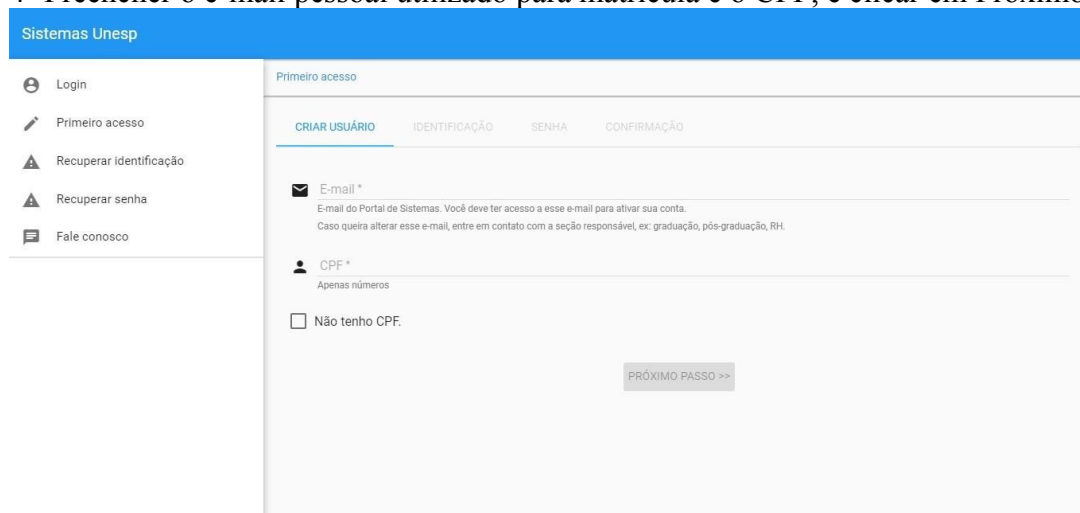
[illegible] Preencher o e-mail pessoal utilizado para matrícula e o CPF, e clicar em Próximo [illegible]

Sistemas Unesp

Login
Primeiro acesso
Recuperar identificação
Recuperar senha
Fale conosco

Primeiro acesso

CRIAR USUÁRIO IDENTIFICAÇÃO SENHA CONFIRMAÇÃO

E-mail *
E-mail do Portal de Sistemas. Você deve ter acesso a esse e-mail para ativar sua conta.
Caso queira alterar esse e-mail, entre em contato com a seção responsável, ex: graduação, pós-graduação, RH.

CPF *
Apenas números

Não tenho CPF.

PRÓXIMO PASSO >>